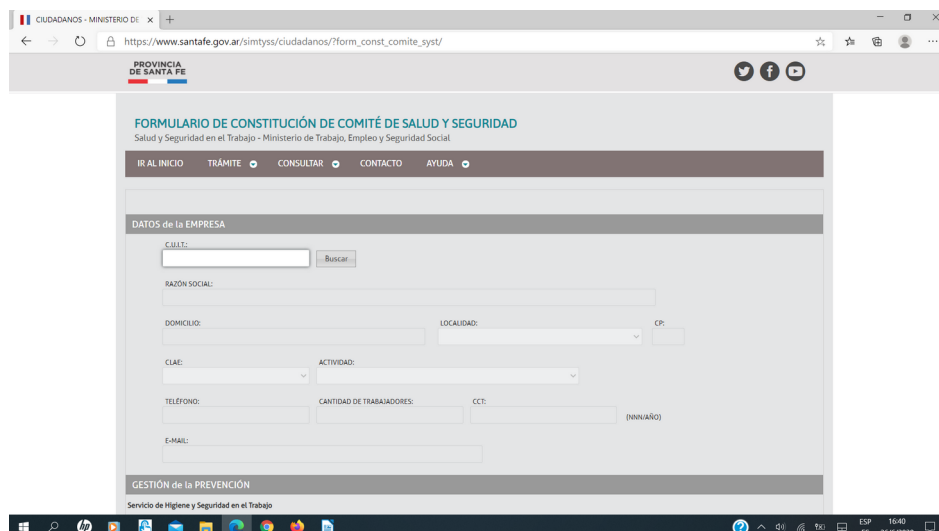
CIUDADANOS - MINISTERIO DE ×

https://www.santafe.gov.ar/simtyss/ciudadanos/?form_const_comite_syst/

PROVINCIA DE SANTA FE

FORMULARIO DE CONSTITUCIÓN DE COMITÉ DE SALUD Y SEGURIDAD

Salud y Seguridad en el Trabajo - Ministerio de Trabajo, Empleo y Seguridad Social

IR AL INICIO TRÁMITE CONSULTAR CONTACTO AYUDA

DATOS de la EMPRESA

C.U.I.T.:

Buscar

RAZÓN SOCIAL:

DOMICILIO:

LOCALIDAD:

CP:

CLAE:

ACTIVIDAD:

TELÉFONO:

CANTIDAD DE TRABAJADORES:

CCT:

(NNN/AÑO)

E-MAIL:

GESTIÓN de la PREVENCIÓN

Servicio de Higiene y Seguridad en el Trabajo

ESP 16:40